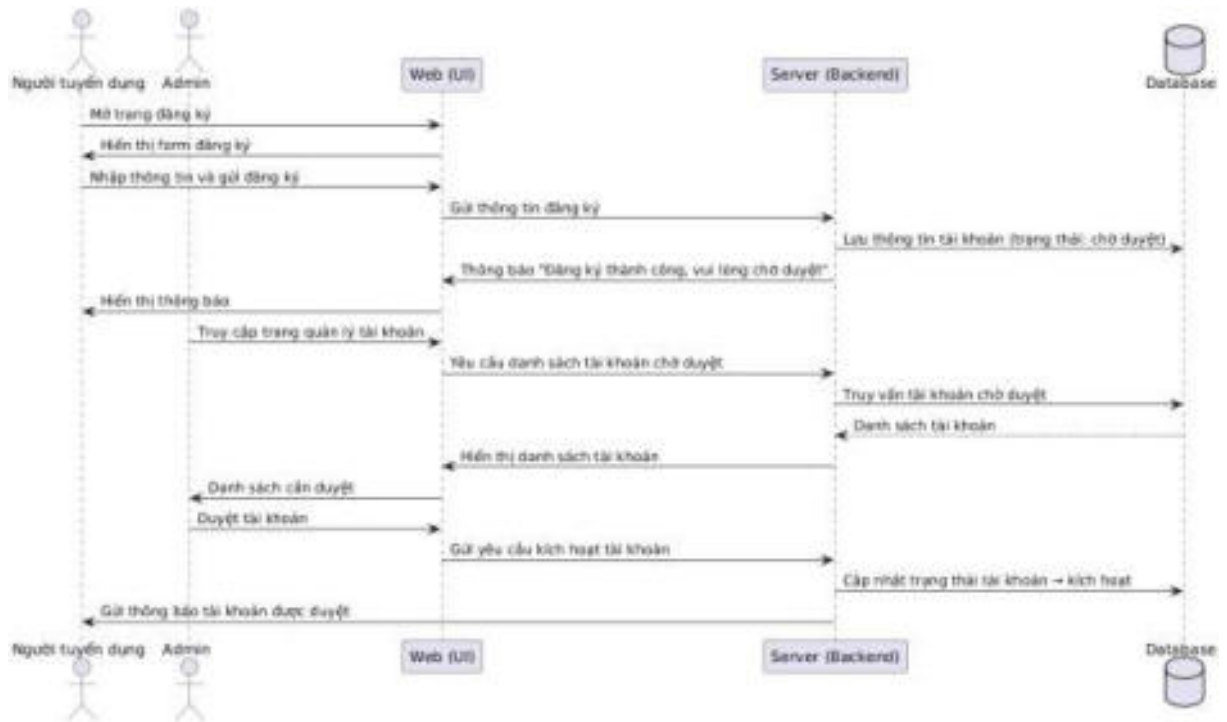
Người tuyển dụng Admin Web (UI) Server (Backend) Database

Mở trang đăng ký

Hiển thị form đăng ký

Nhập thông tin và gửi đăng ký

Gửi thông tin đăng ký

Lưu thông tin tài khoản (trạng thái: chờ duyệt)

Thông báo "Đăng ký thành công, vui lòng chờ duyệt"

Hiển thị thông báo

Truy cập trang quản lý tài khoản

Yêu cầu danh sách tài khoản chờ duyệt

Truy vấn tài khoản chờ duyệt

Danh sách tài khoản

Hiển thị danh sách tài khoản

Danh sách cần duyệt

Duyệt tài khoản

Gửi yêu cầu kích hoạt tài khoản

Cập nhật trạng thái tài khoản → kích hoạt

Gửi thông báo tài khoản được duyệt

Người tuyển dụng Admin Web (UI) Server (Backend) Database